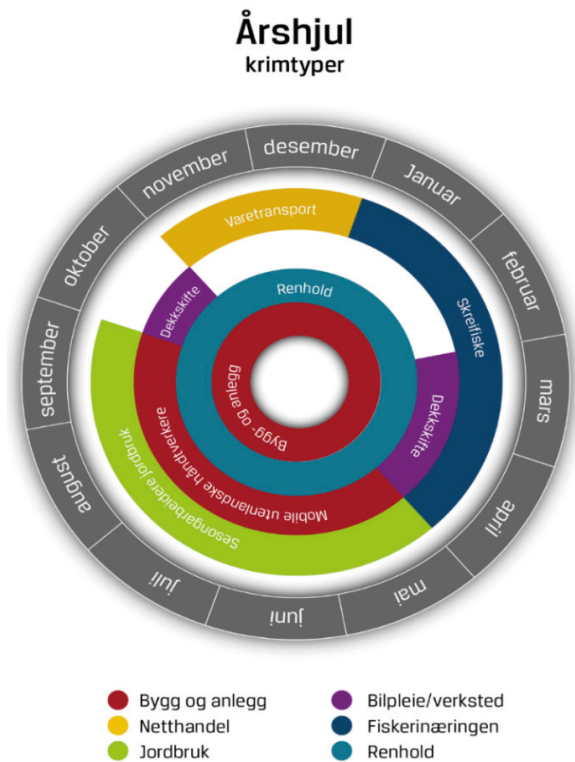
Årshjul
krimtyper

desember
Januar
februar
mars
april
mai
juni
juli
august
september
oktober
november

Varetransport
Skreifiske
Dekkskifte
Dekkskifte
Renhold
Bygg- og anlegg
Mobile utenlandske håndverkere
Sesongarbeidere jordbruk

Bygg og anlegg
Netthandel
Jordbruk
Bilpleie/verksted
Fiskerinæringen
Renhold